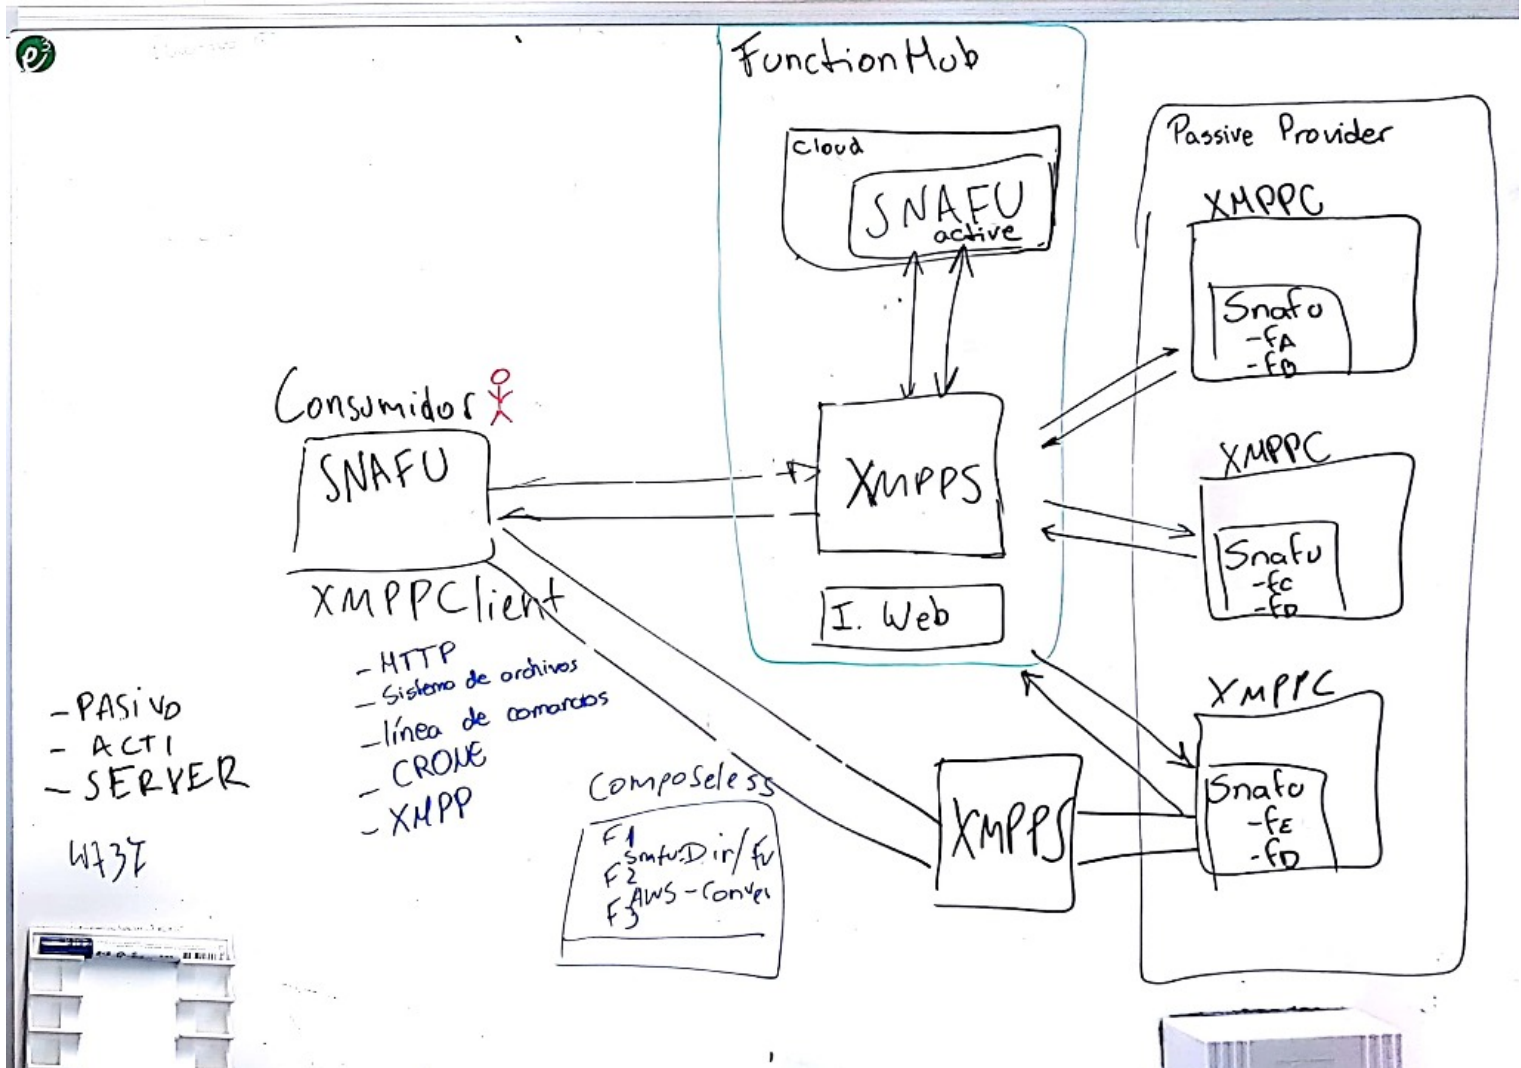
FunctionHub

cloud

SNAFU
active

Passive Provider

XMPPC

Snafu
-fA
-fB

Consumidor

SNAFU

XMPPS

XMPPC

Snafu
-fC
-fD

XMPPClient

I. Web

- HTTP
- Sistema de archivos
- línea de comandos
- CRONE
- XMPP

- PASIVO
- ACTI
- SERVER

XMPPC

Composeless

F1
F2 SnafuDir/fu
F3 AWS-Conver

XMPPS

Snafu
-fE
-fD

4737